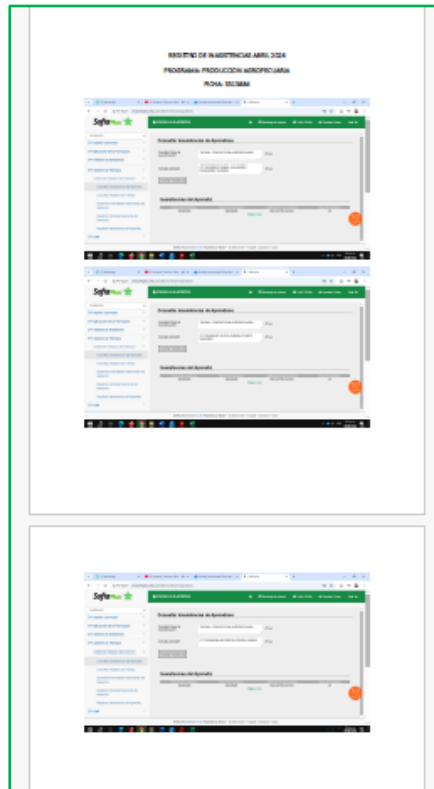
REGISTRO DE INASISTENCIAS ABRIL 2024

PROGRAMA: PRODUCCION AGROPECUARIA

FICHA: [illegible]

SofiaPlus

Consultar Inasistencias de Aprendices

Identificación del Aprendiz

SofiaPlus

Consultar Inasistencias de Aprendices

Identificación del Aprendiz

SofiaPlus

Consultar Inasistencias de Aprendices

Identificación del Aprendiz